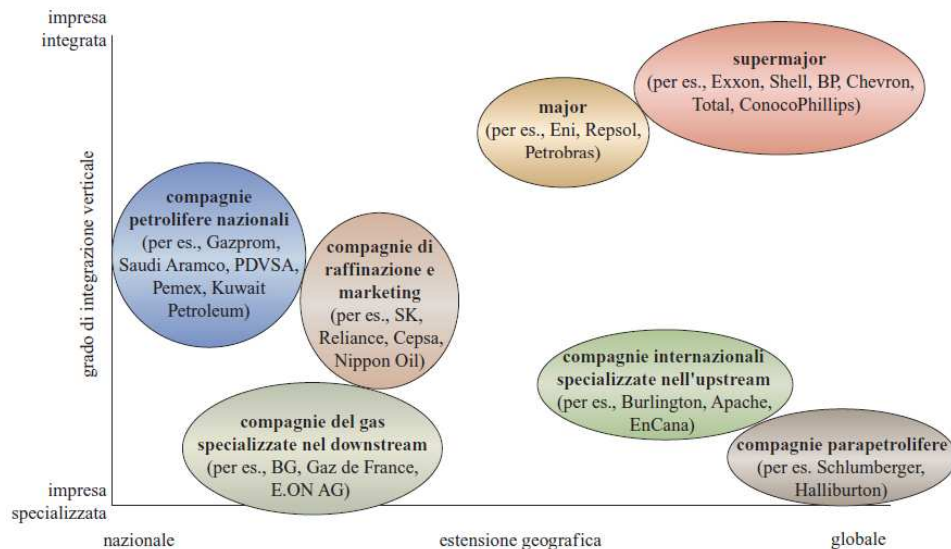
impresa integrata

grado di integrazione verticale

impresa specializzata

nazionale

estensione geografica

globale

supermajor
(per es., Exxon, Shell, BP, Chevron, Total, ConocoPhillips)

major
(per es., Eni, Repsol, Petrobras)

compagnie petrolifere nazionali
(per es., Gazprom, Saudi Aramco, PDVSA, Pemex, Kuwait Petroleum)

compagnie di raffinazione e marketing
(per es., SK, Reliance, Cepsa, Nippon Oil)

compagnie internazionali specializzate nell'upstream
(per es., Burlington, Apache, EnCana)

compagnie del gas specializzate nel downstream
(per es., BG, Gaz de France, E.ON AG)

compagnie parapetrolifere
(per es. Schlumberger, Halliburton)